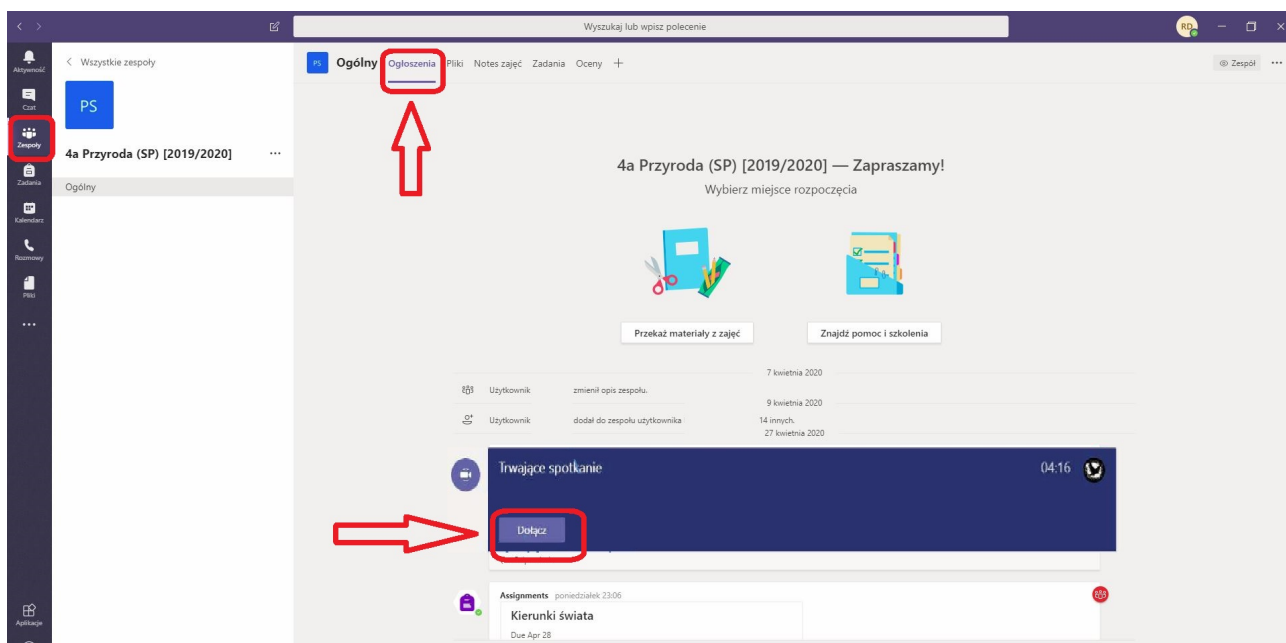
Wyszukaj lub wpisz polecenie

RD

Aktywność
Czat
Zespoły
Zadania
Kalendarz
Rozmowy
Pliki
...
Aplikacje

< Wszystkie zespoły

PS

4a Przyroda (SP) [2019/2020] ...

Ogólny

PS Ogólny Ogłoszenia Pliki Notes zajęć Zadania Oceny +

Zespół ...

4a Przyroda (SP) [2019/2020] — Zapraszamy!

Wybierz miejsce rozpoczęcia

Przekaż materiały z zajęć

Znajdź pomoc i szkolenia

7 kwietnia 2020

Użytkownik zmienił opis zespołu.

9 kwietnia 2020

Użytkownik dodał do zespołu użytkownika 14 innych.

27 kwietnia 2020

Trwające spotkanie 04:16

Dołącz

Assignments poniedziałek 23:06

Kierunki świata

Due Apr 28